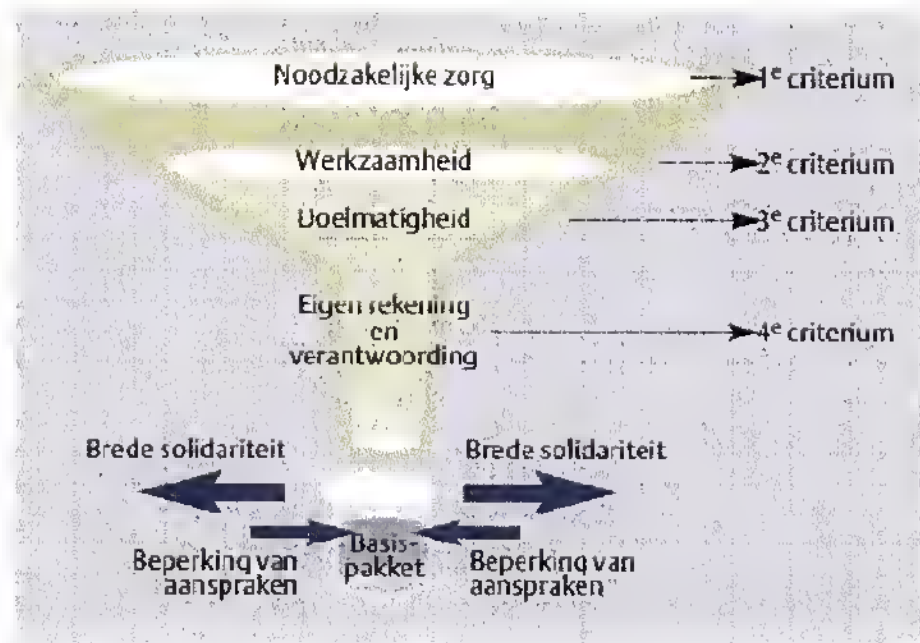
Noodzakelijke zorg
1$^{e}$ criterium

Werkzaamheid
2$^{e}$ criterium

Doelmatigheid
3$^{e}$ criterium

Eigen rekening en verantwoording
4$^{e}$ criterium

Brede solidariteit

Brede solidariteit

Beperking van aanspraken

Basispakket

Beperking van aanspraken